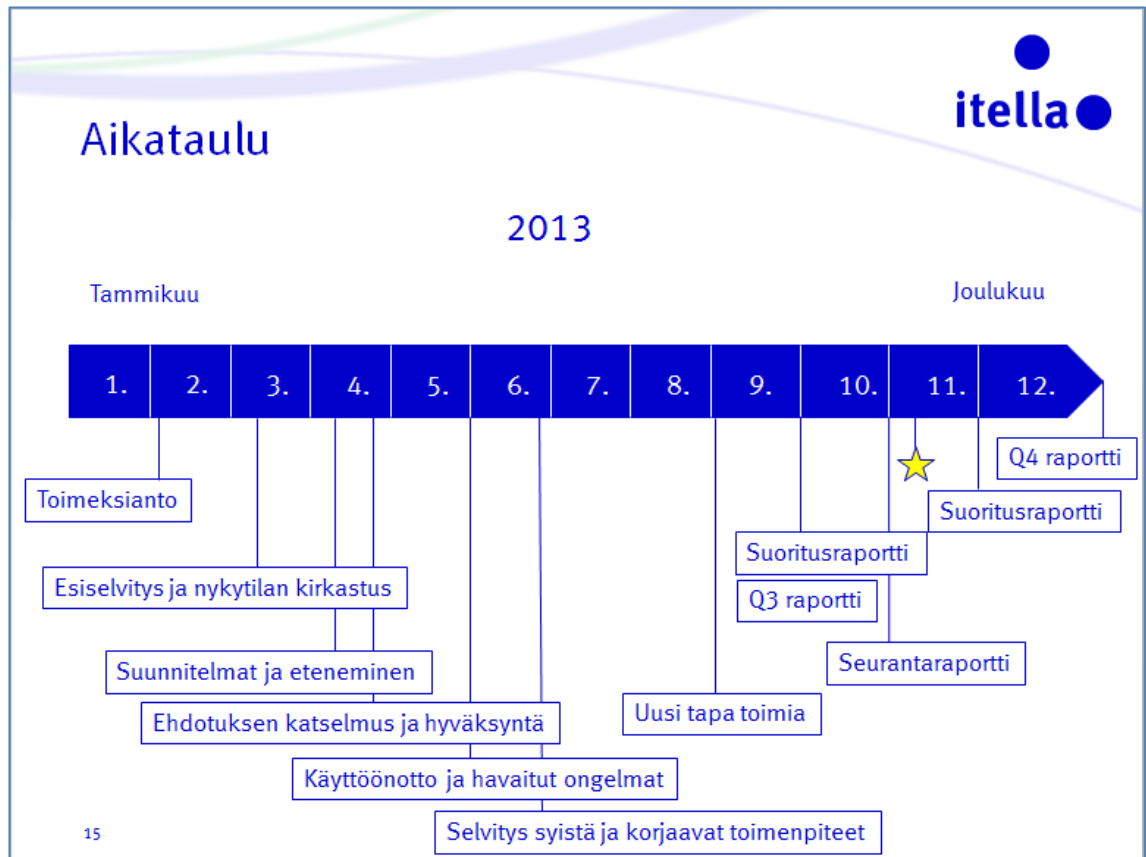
itella

Aikataulu

2013

Tammikuu

Joulukuu

| 1. | 2. | 3. | 4. | 5. | 6. | 7. | 8. | 9. | 10. | 11. | 12. |
|---|---|---|---|---|---|---|---|---|---|---|---|

Toimeksianto

Esiselvitys ja nykytilan kirkastus

Suunnitelmat ja eteneminen

Ehdotuksen katselmus ja hyväksyntä

Käyttöönotto ja havaitut ongelmat

Selvitys syistä ja korjaavat toimenpiteet

Uusi tapa toimia

Suoritusraportti

Q3 raportti

Seurantaraportti

Suoritusraportti

Q4 raportti

15